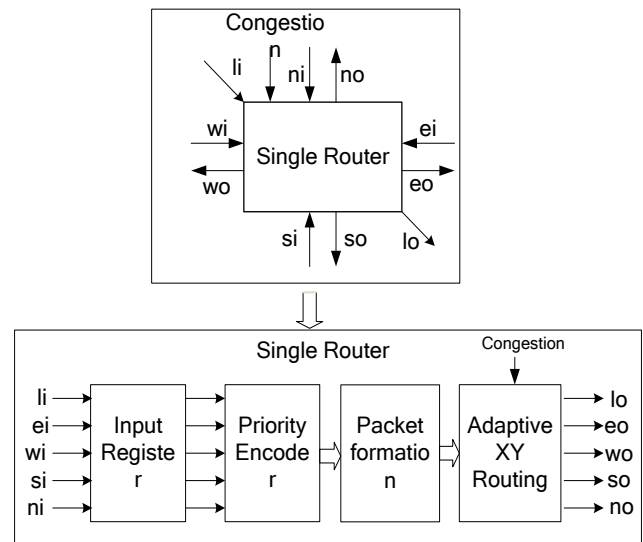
Congestio
n

li

ni

no

wi

ei

Single Router

wo

eo

si

so

lo

Single Router

Congestion

li
ei
wi
si
ni

Input Registe r

Priority Encode r

Packet formatio n

Adaptive XY Routing

lo
eo
wo
so
no